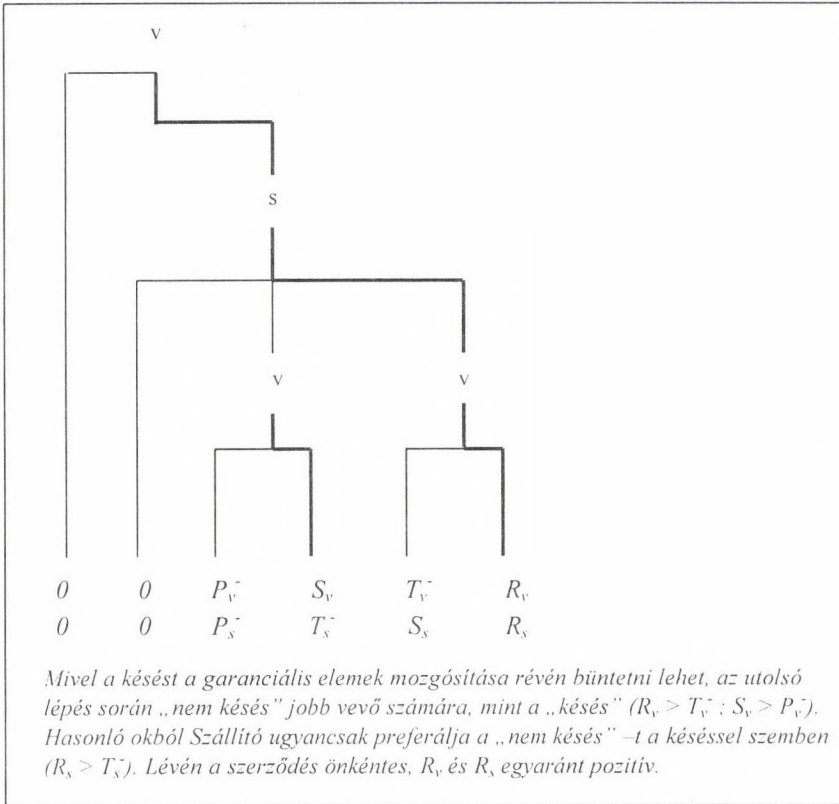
V

S

V

V

| 0 | 0 | $P_v^-$ | $S_v$ | $T_v^-$ | $R_v$ |
|---|---|---|---|---|---|
| 0 | 0 | $P_s^-$ | $T_s^-$ | $S_s$ | $R_s$ |

Mivel a késést a garanciális elemek mozgósítása révén büntetni lehet, az utolsó lépés során „nem késés" jobb vevő számára, mint a „késés" ($R_v > T_v^-$ ; $S_v > P_v^-$). Hasonló okból Szállító ugyancsak preferálja a „nem késés" –t a késéssel szemben ($R_s > T_s^-$). Lévén a szerződés önkéntes, $R_v$ és $R_s$ egyaránt pozitív.